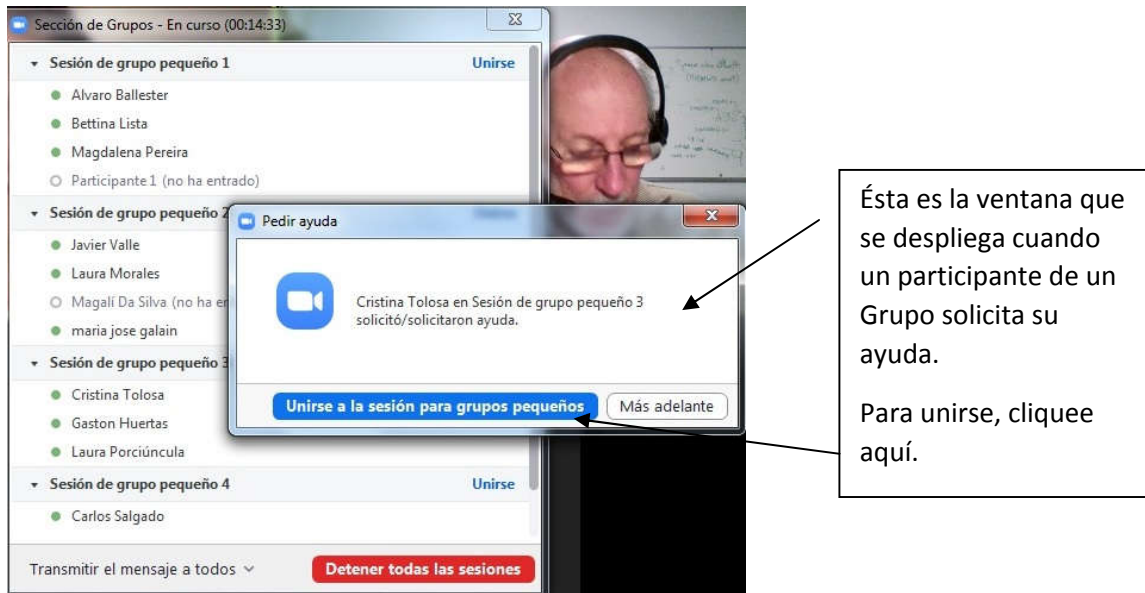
Sección de Grupos - En curso (00:14:33)

Sesión de grupo pequeño 1 Unirse

Alvaro Ballester
Bettina Lista
Magdalena Pereira
Participante 1 (no ha entrado)

Sesión de grupo pequeño 2

Javier Valle
Laura Morales
Magalí Da Silva (no ha en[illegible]
maria jose galain

Sesión de grupo pequeño 3

Cristina Tolosa
Gaston Huertas
Laura Porciúncula

Sesión de grupo pequeño 4 Unirse

Carlos Salgado

Transmitir el mensaje a todos

Detener todas las sesiones

Pedir ayuda

Cristina Tolosa en Sesión de grupo pequeño 3 solicitó/solicitaron ayuda.

Unirse a la sesión para grupos pequeños

Más adelante

Ésta es la ventana que se despliega cuando un participante de un Grupo solicita su ayuda.

Para unirse, cliquee aquí.